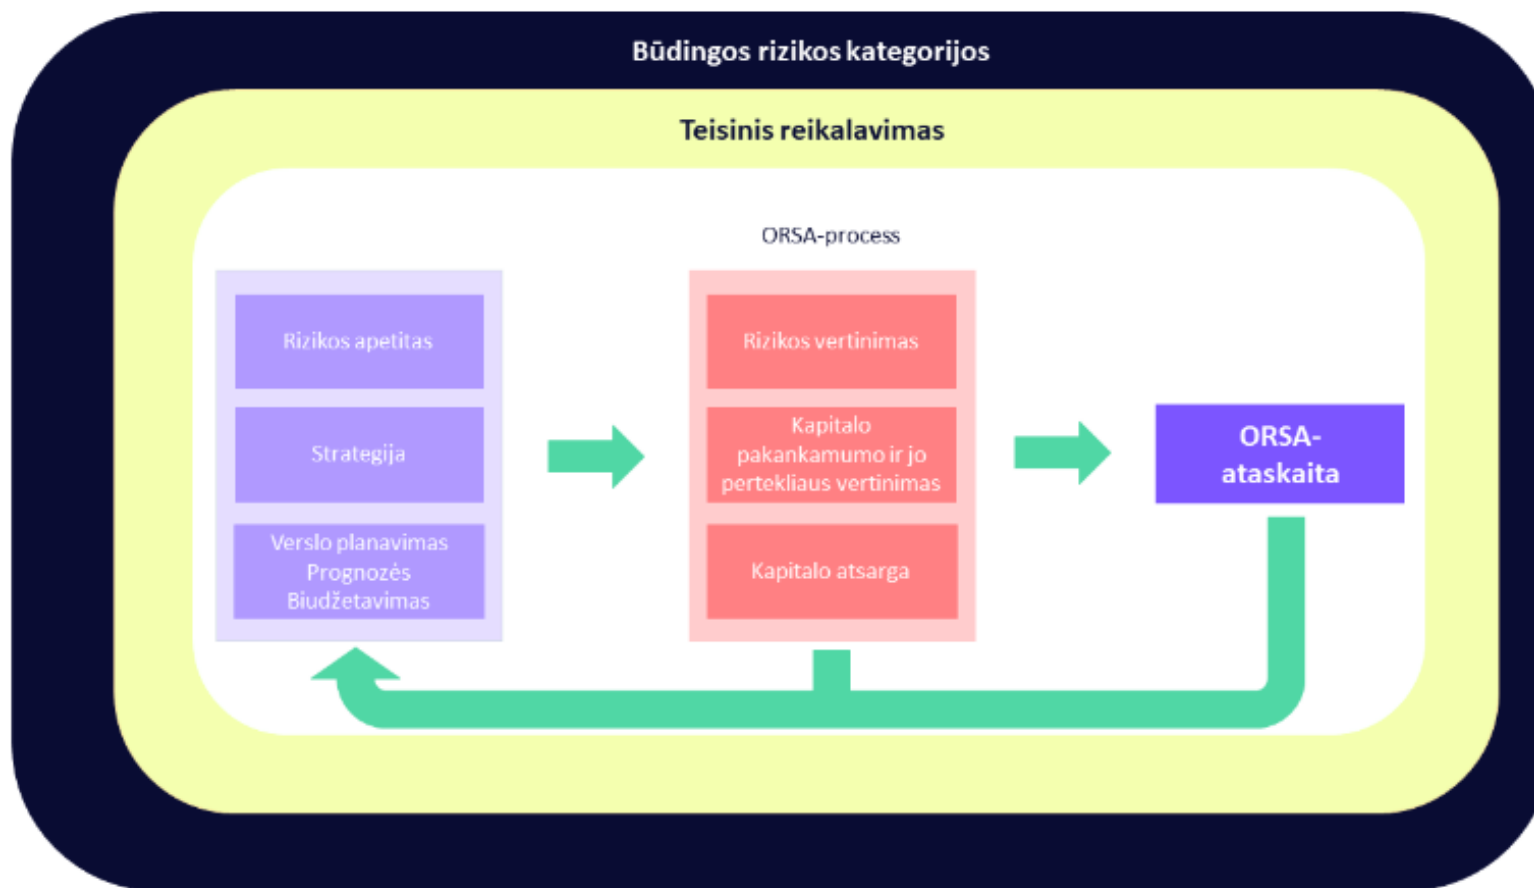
Būdingos rizikos kategorijos

Teisinis reikalavimas

ORSA-process

Rizikos apetitas

Strategija

Verslo planavimas
Prognozės
Biudžetavimas

Rizikos vertinimas

Kapitalo pakankamumo ir jo pertekliaus vertinimas

Kapitalo atsarga

ORSA-ataskaita